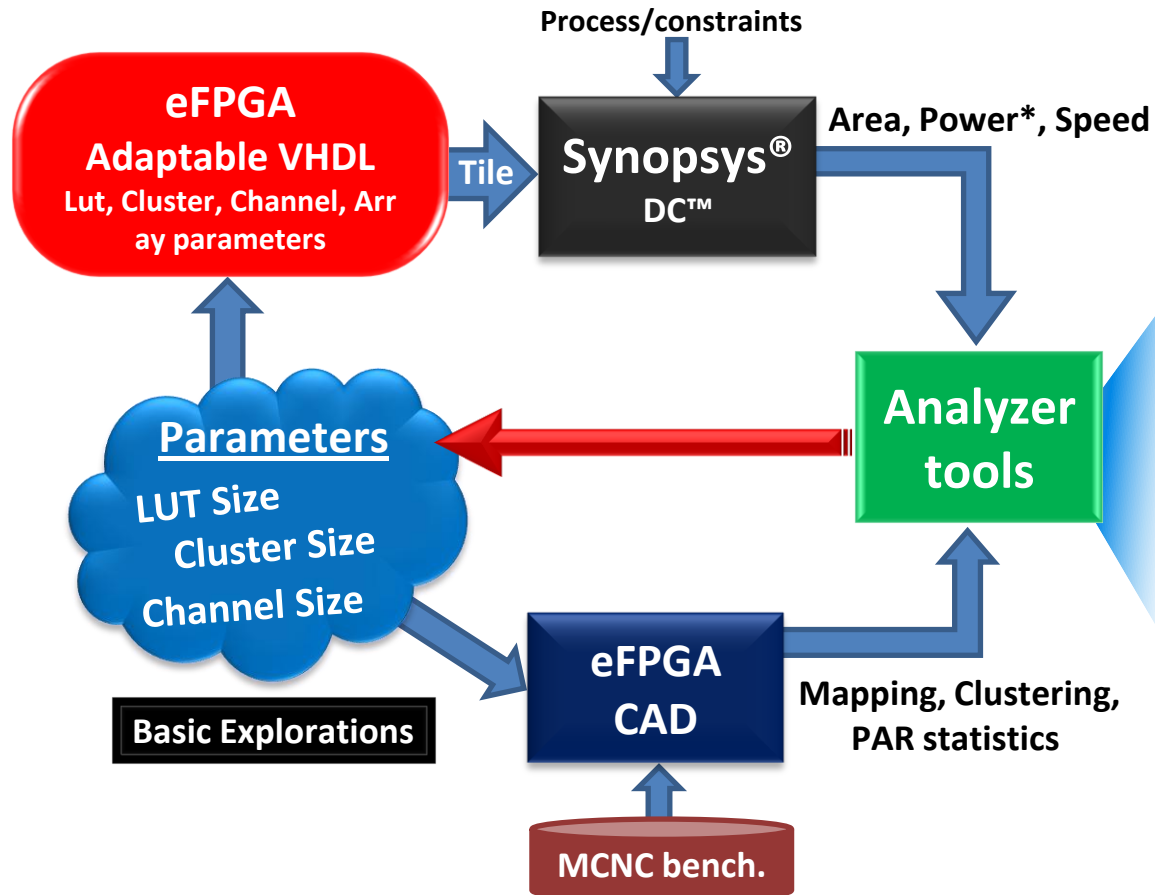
Process/constraints

eFPGA
Adaptable VHDL
Lut, Cluster, Channel, Array parameters

Tile

Synopsys®
DC™

Area, Power*, Speed

Analyzer tools

Parameters
LUT Size
Cluster Size
Channel Size

Basic Explorations

eFPGA
CAD

Mapping, Clustering, PAR statistics

MCNC bench.